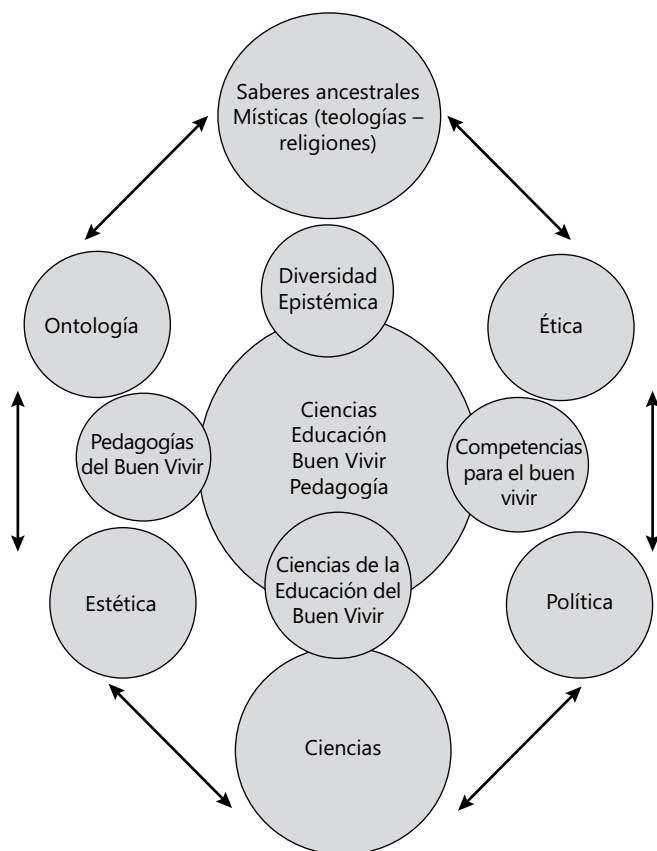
Saberes ancestrales Místicas (teologías – religiones)

Ontología

Diversidad Epistémica

Ética

Pedagogías del Buen Vivir

Ciencias Educación Buen Vivir Pedagogía

Competencias para el buen vivir

Estética

Ciencias de la Educación del Buen Vivir

Política

Ciencias